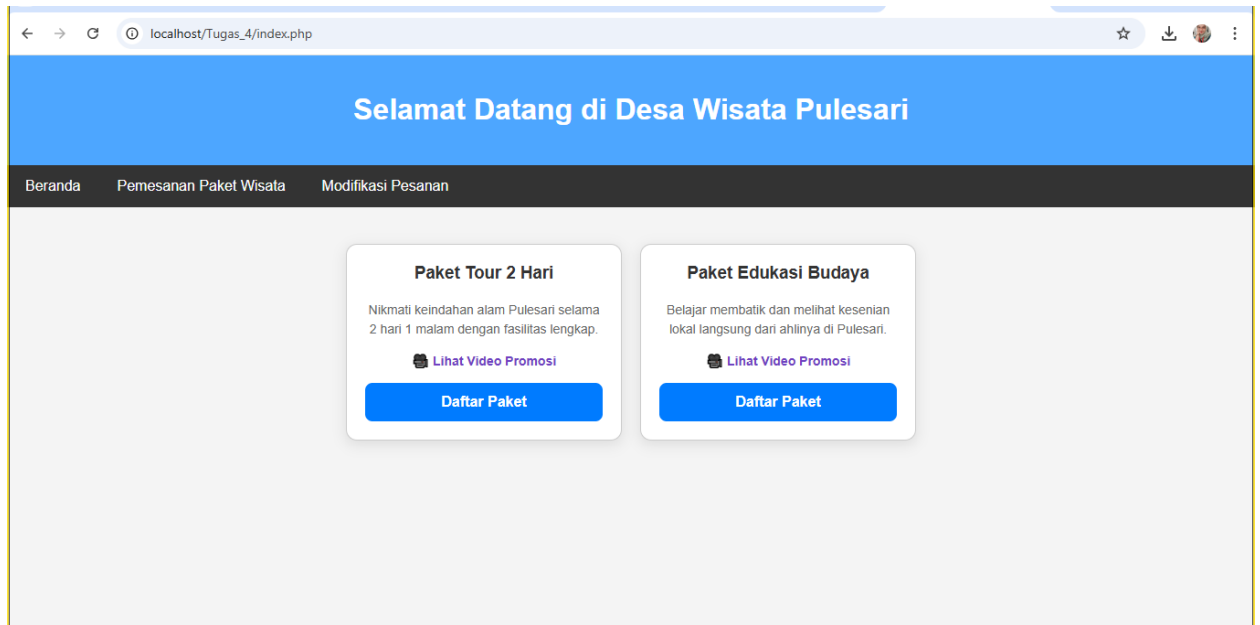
localhost/Tugas_4/index.php

Selamat Datang di Desa Wisata Pulesari

Beranda Pemesanan Paket Wisata Modifikasi Pesanan

Paket Tour 2 Hari

Nikmati keindahan alam Pulesari selama 2 hari 1 malam dengan fasilitas lengkap.

Lihat Video Promosi

Daftar Paket

Paket Edukasi Budaya

Belajar membatik dan melihat kesenian lokal langsung dari ahlinya di Pulesari.

Lihat Video Promosi

Daftar Paket